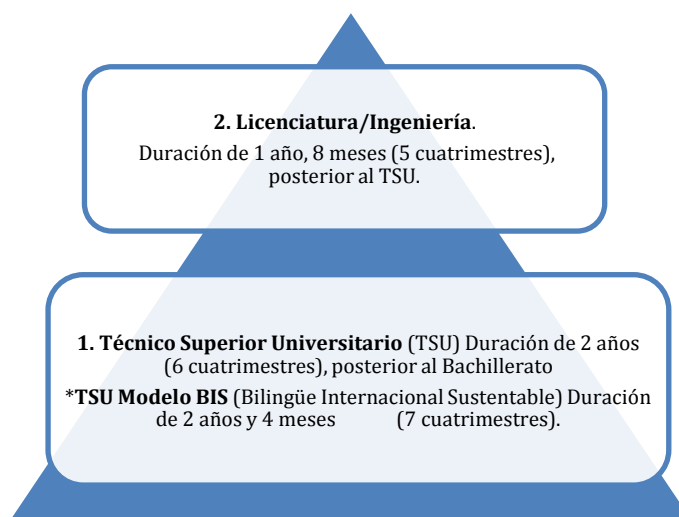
**2. Licenciatura/Ingeniería**.
Duración de 1 año, 8 meses (5 cuatrimestres), posterior al TSU.

**1. Técnico Superior Universitario** (TSU) Duración de 2 años (6 cuatrimestres), posterior al Bachillerato

\***TSU Modelo BIS** (Bilingüe Internacional Sustentable) Duración de 2 años y 4 meses (7 cuatrimestres).